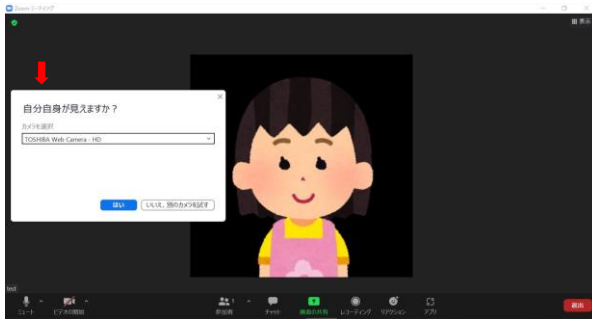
Zoom ミーティング

表示

自分自身が見えますか？

カメラを選択

TOSHIBA Web Camera - HD

はい

いいえ、別のカメラを試す

test

ミュート

ビデオの開始

参加者 1

チャット

画面の共有

レコーディング

リアクション

アプリ

退出